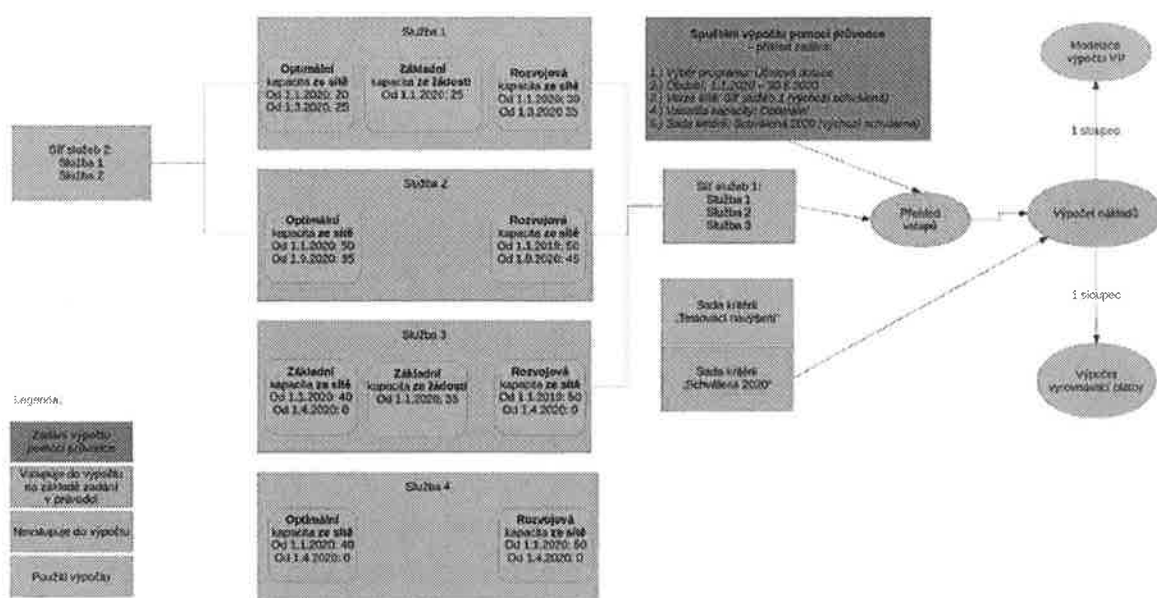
Síť služeb 2:
Služba 1
Služba 2

Služba 1

Optimální kapacita ze sítě
Od 1.1.2020: 20
Od 1.3.2020: 25

Základní kapacita ze žádosti
Od 1.1.2020: 25

Rozvojová kapacita ze sítě
Od 1.1.2020: 30
Od 1.3.2020: 35

Služba 2

Optimální kapacita ze sítě
Od 1.1.2020: 50
Od 1.9.2020: 35

Rozvojová kapacita ze sítě
Od 1.1.2019: 50
Od 1.9.2020: 45

Služba 3

Základní kapacita ze sítě
Od 1.1.2020: 40
Od 1.4.2020: 0

Základní kapacita ze žádosti
Od 1.1.2020: 35

Rozvojová kapacita ze sítě
Od 1.1.2019: 50
Od 1.4.2020: 0

Služba 4

Optimální kapacita ze sítě
Od 1.1.2020: 40
Od 1.4.2020: 0

Rozvojová kapacita ze sítě
Od 1.1.2020: 50
Od 1.4.2020: 0

Spuštění výpočtu pomocí průvodce - příklad zadání:

1.) Výběr programu: Účelová dotace
2.) Období: 1.1.2020 – 30.6.2020
3.) Verze sítě: Síť služeb 1 (výchozí schválená)
4.) Varianta kapacity: Optimální
5.) Sada kritérií: Schválená 2020 (výchozí schválená)

Síť služeb 1:
Služba 1
Služba 2
Služba 3

Sada kritérií „Testovací navýšení"

Sada kritérií „Schválená 2020"

Převod vstupů

Výpočet nákladů

Modelace výpočtu VP

1 sloupec

1 sloupec

Výpočet vyrovnávací platby

Legenda:

Zadání výpočtu pomocí průvodce

Vstupuje do výpočtu na základě zadání v průvodci

Nevstupuje do výpočtu

Použití výpočtu